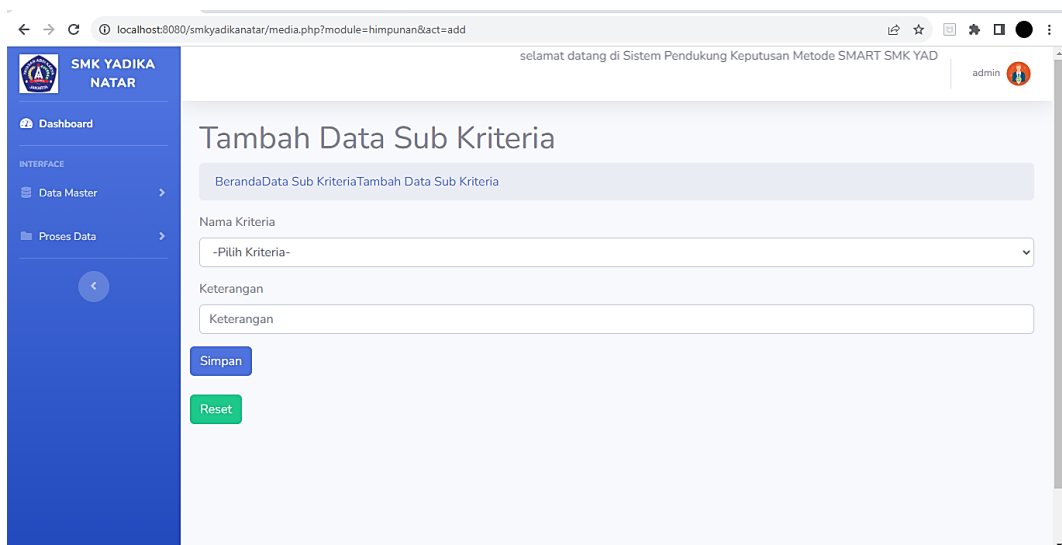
localhost:8080/smkyadikanatar/media.php?module=himpunan&act=add

SMK YADIKA NATAR

Dashboard

INTERFACE

Data Master

Proses Data

selamat datang di Sistem Pendukung Keputusan Metode SMART SMK YAD

admin

Tambah Data Sub Kriteria

BerandaData Sub KriteriaTambah Data Sub Kriteria

Nama Kriteria

-Pilih Kriteria-

Keterangan

Keterangan

Simpan

Reset